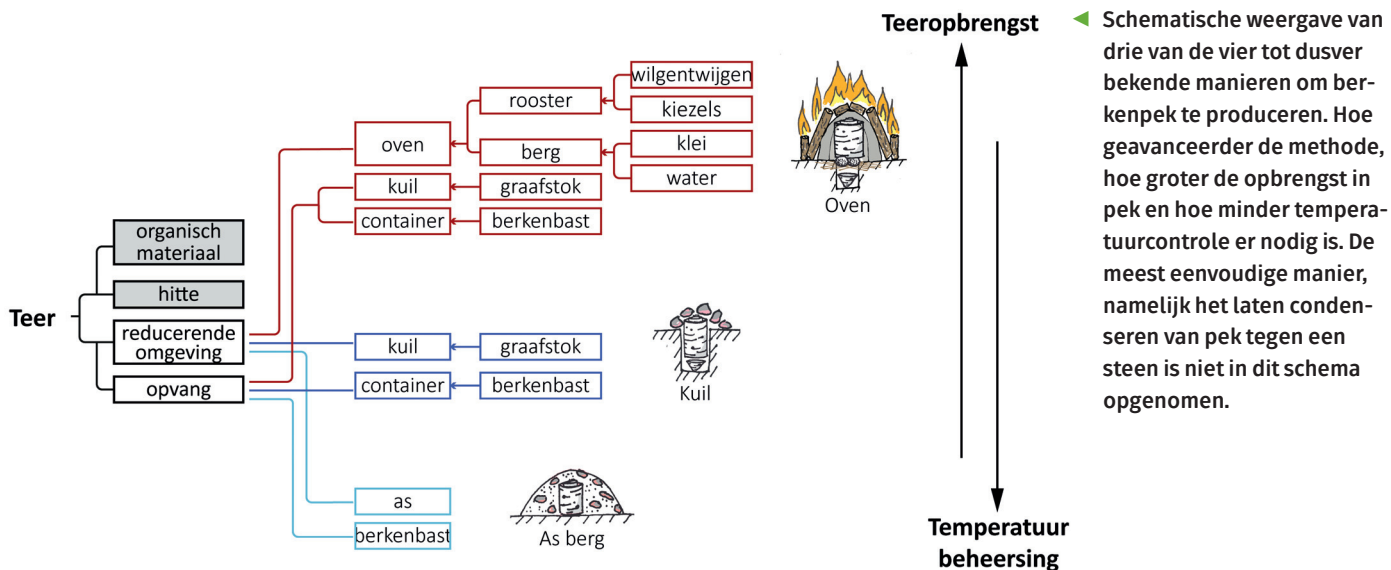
Teer

organisch materiaal

hitte

reducerende omgeving

opvang

oven

kuil

container

rooster

berg

graafstok

berkenbast

wilgentwijgen

kiezels

klei

water

Oven

kuil

container

graafstok

berkenbast

Kuil

as

berkenbast

As berg

Teeropbrengst

Temperatuur beheersing

Schematische weergave van drie van de vier tot dusver bekende manieren om berkenpek te produceren. Hoe geavanceerder de methode, hoe groter de opbrengst in pek en hoe minder temperatuurcontrole er nodig is. De meest eenvoudige manier, namelijk het laten condenseren van pek tegen een steen is niet in dit schema opgenomen.